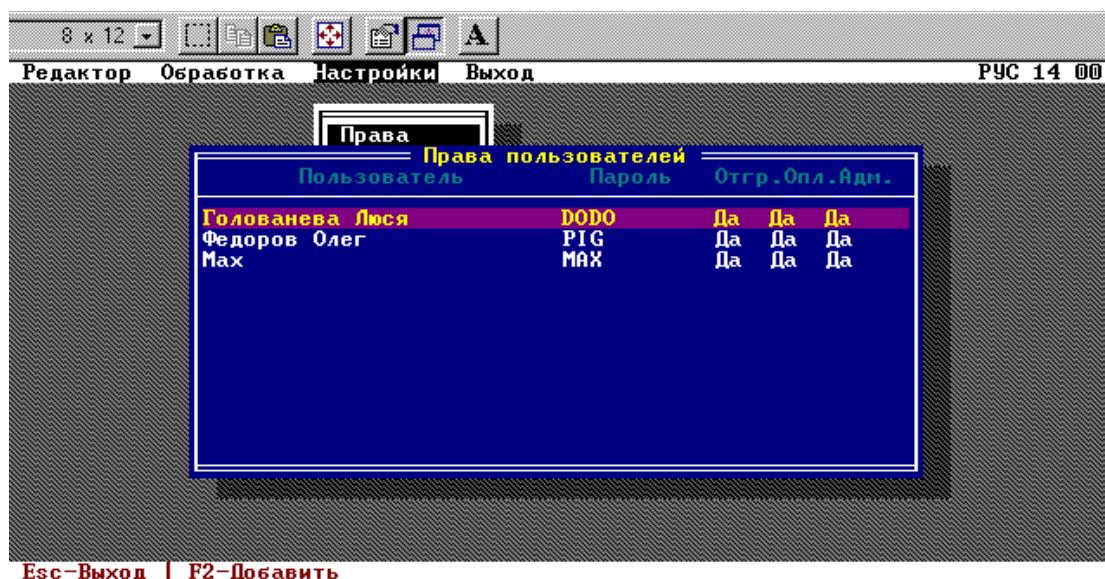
8 x 12

Редактор Обработка Настройки Выход РУС 14 00

Права

Права пользователей

| Пользователь | Пароль | Отгр. | Опл. | Адм. |
|---|---|---|---|---|
| Голованева Люся | DODO | Да | Да | Да |
| Федоров Олег | PIG | Да | Да | Да |
| Max | MAX | Да | Да | Да |

Esc-Выход | F2-Добавить